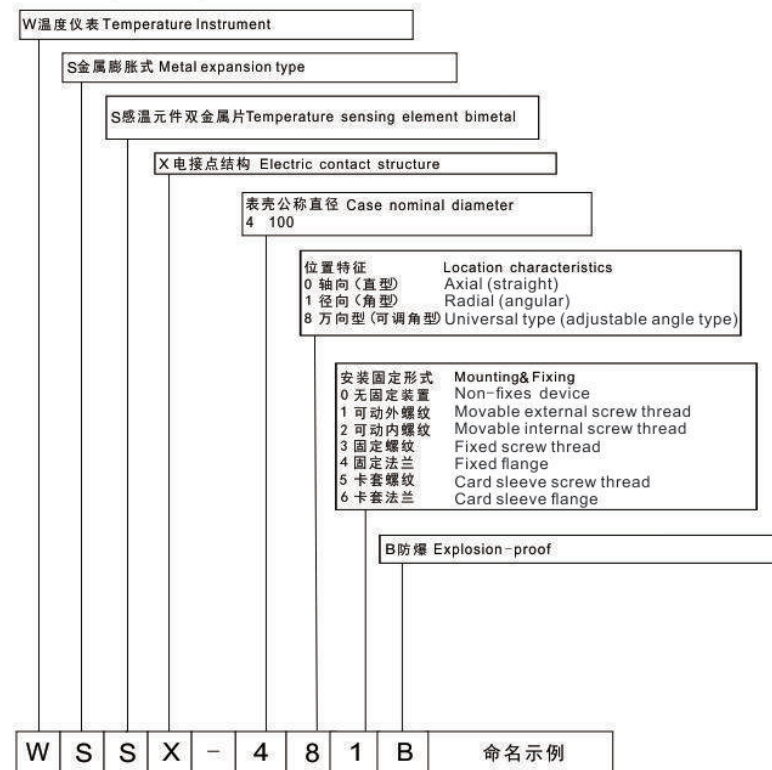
W温度仪表 Temperature Instrument

S金属膨胀式 Metal expansion type

S感温元件双金属片Temperature sensing element bimetal

X电接点结构 Electric contact structure

表壳公称直径 Case nominal diameter
4 100

位置特征 Location characteristics
0 轴向（直型） Axial (straight)
1 径向（角型） Radial (angular)
8 万向型（可调角型） Universal type (adjustable angle type)

安装固定形式 Mounting& Fixing
0 无固定装置 Non-fixes device
1 可动外螺纹 Movable external screw thread
2 可动内螺纹 Movable internal screw thread
3 固定螺纹 Fixed screw thread
4 固定法兰 Fixed flange
5 卡套螺纹 Card sleeve screw thread
6 卡套法兰 Card sleeve flange

B防爆 Explosion-proof

| W | S | S | X | - | 4 | 8 | 1 | B | 命名示例 |